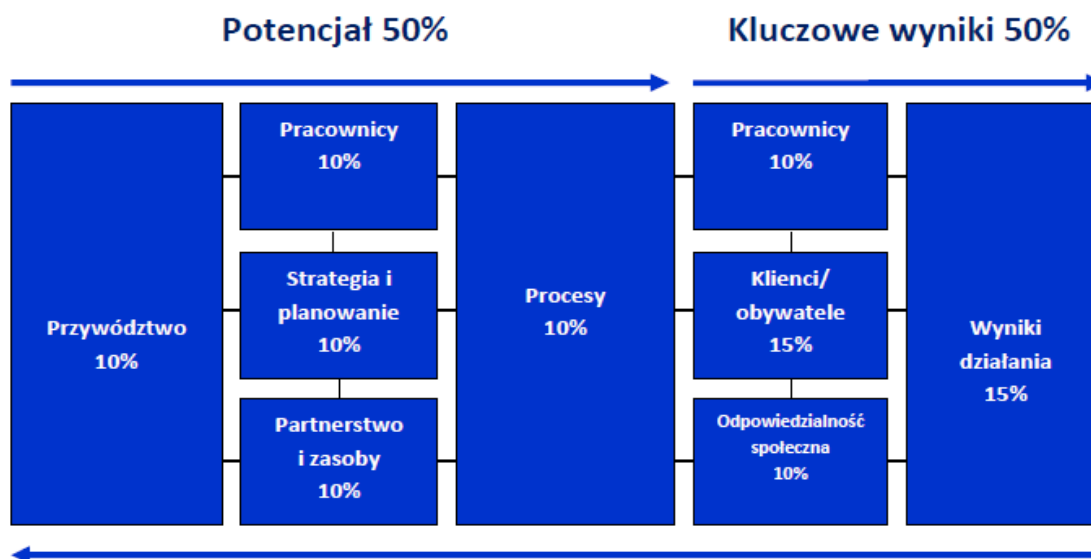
Potencjał 50%

Kluczowe wyniki 50%

Przywództwo 10%

Pracownicy 10%

Strategia i planowanie 10%

Partnerstwo i zasoby 10%

Procesy 10%

Pracownicy 10%

Klienci/ obywatele 15%

Odpowiedzialność społeczna 10%

Wyniki działania 15%